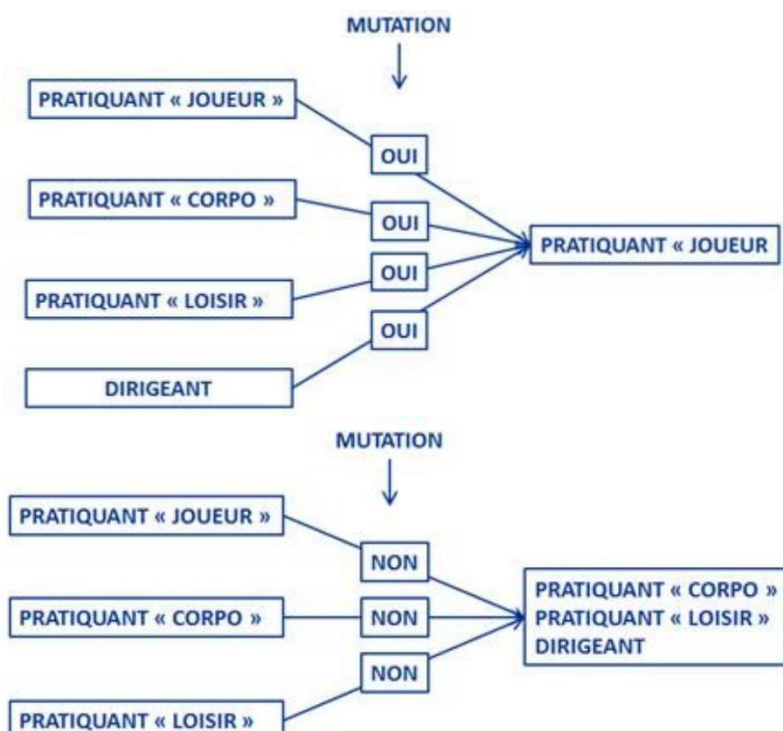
MUTATION

PRATIQUANT « JOUEUR »

OUI

PRATIQUANT « CORPO »

OUI

OUI

PRATIQUANT « LOISIR »

OUI

DIRIGEANT

PRATIQUANT « JOUEUR

MUTATION

PRATIQUANT « JOUEUR »

NON

PRATIQUANT « CORPO »

NON

NON

PRATIQUANT « LOISIR »

PRATIQUANT « CORPO »
PRATIQUANT « LOISIR »
DIRIGEANT